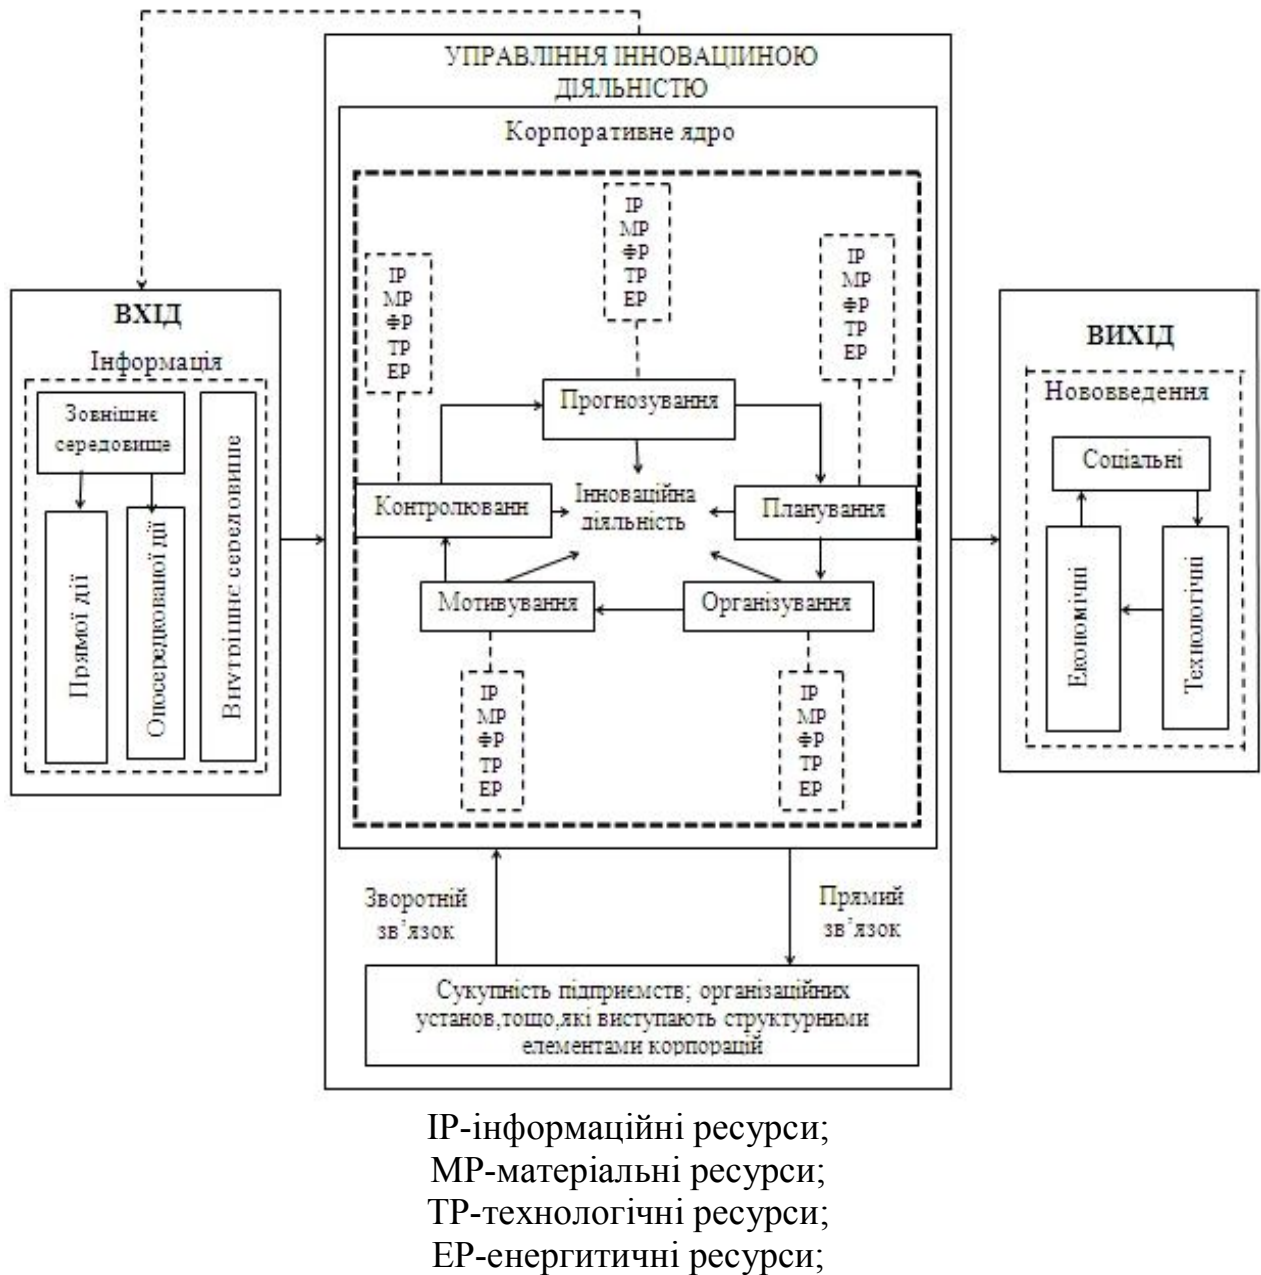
УПРАВЛІННЯ ІННОВАЦІИНОЮ ДІЯЛЬНІСТЮ

Корпоративне ядро

ВХІД

Інформація

Зовнішнє середовище

Прямої дії

Опосередкованої дії

Внутрішнє середовище

IP
МР
ФР
ТР
ЕР

IP
МР
ФР
ТР
ЕР

IP
МР
ФР
ТР
ЕР

Прогнозування

Контролювани

Інноваційна діяльність

Планування

Мотивування

Організування

IP
МР
ФР
ТР
ЕР

IP
МР
ФР
ТР
ЕР

ВИХІД

Нововведення

Соціальні

Економічні

Технологічні

Зворотній зв'язок

Прямий зв'язок

Сукупність підприємств; організаційних установ,тощо,які виступають структурними елементами корпорацій

IP-інформаційні ресурси;
МР-матеріальні ресурси;
ТР-технологічні ресурси;
ЕР-енергитичні ресурси;